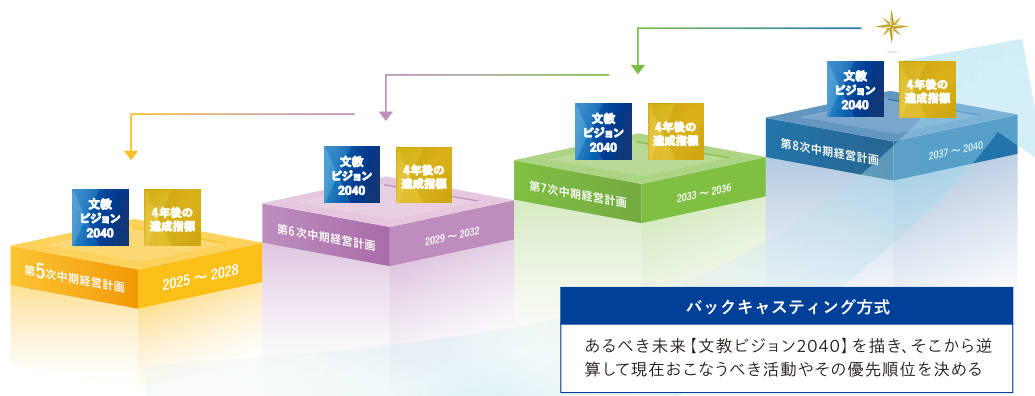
文教ビジョン2040

4年後の達成指標

第5次中期経営計画

2025 ～ 2028

文教ビジョン2040

4年後の達成指標

第6次中期経営計画

2029 ～ 2032

文教ビジョン2040

4年後の達成指標

第7次中期経営計画

2033 ～ 2036

文教ビジョン2040

4年後の達成指標

第8次中期経営計画

2037 ～ 2040

バックキャスティング方式

あるべき未来【文教ビジョン2040】を描き、そこから逆算して現在おこなうべき活動やその優先順位を決める